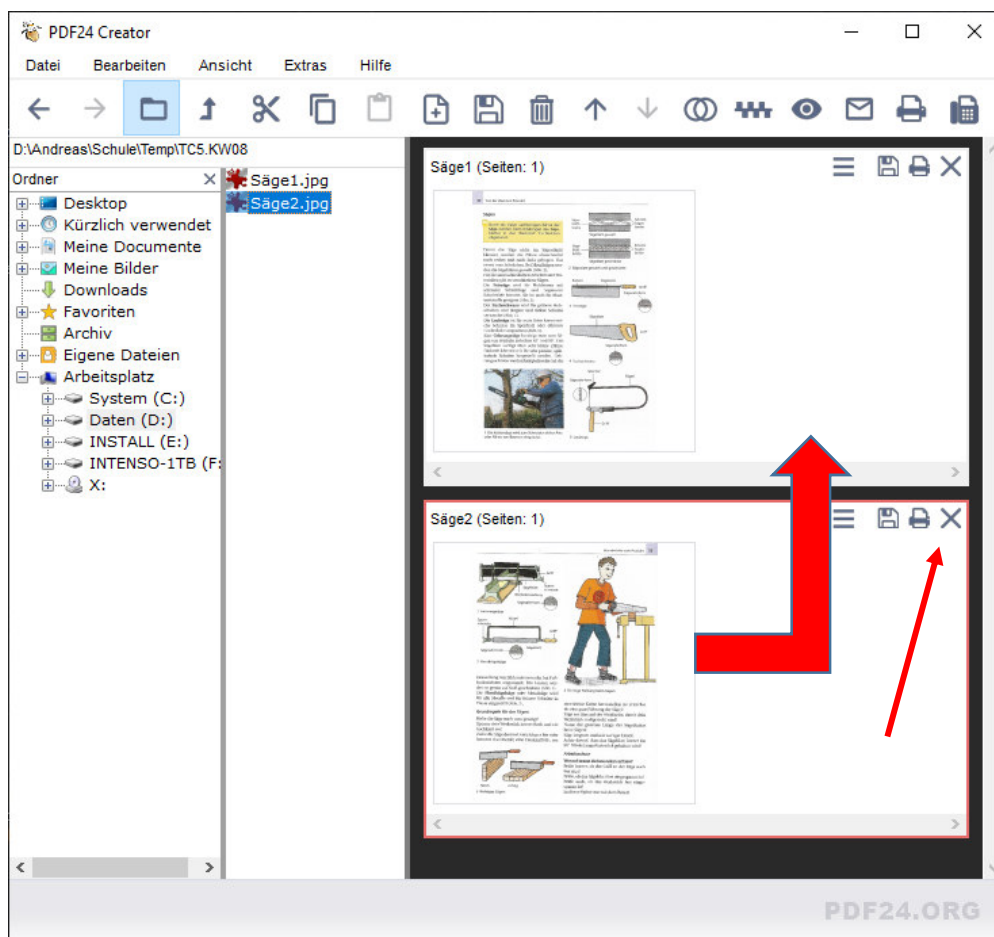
PDF24 Creator

Datei Bearbeiten Ansicht Extras Hilfe

D:\Andreas\Schule\Temp\TC5.KW08

Ordner

Desktop
Kürzlich verwendet
Meine Documente
Meine Bilder
Downloads
Favoriten
Archiv
Eigene Dateien
Arbeitsplatz
System (C:)
Daten (D:)
INSTALL (E:)
INTENSO-1TB (F:
X:

Säge1.jpg
Säge2.jpg

Säge1 (Seiten: 1)

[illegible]

Säge2 (Seiten: 1)

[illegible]

PDF24.ORG